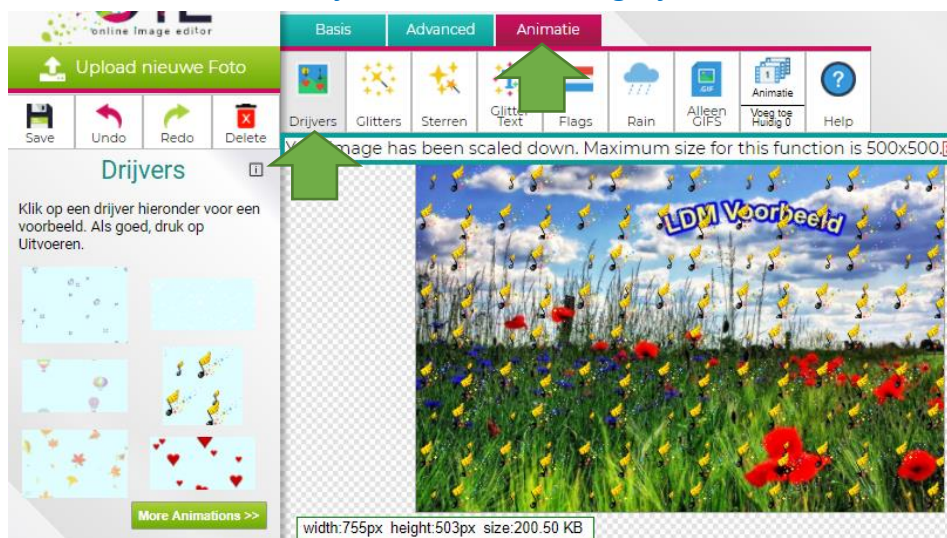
online image editor

Basis
Advanced
Animatie

Upload nieuwe Foto

Save
Undo
Redo
Delete

Drijvers
Glitters
Sterren
Glitter Text
Flags
Rain
Alleen GIFS
Animatie
Voeg toe Huidig 0
Help

Y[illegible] image has been scaled down. Maximum size for this function is 500x500.

Drijvers

Klik op een drijver hieronder voor een voorbeeld. Als goed, druk op Uitvoeren.

LDM Voorbeeld

More Animations >>

width:755px height:503px size:200.50 KB